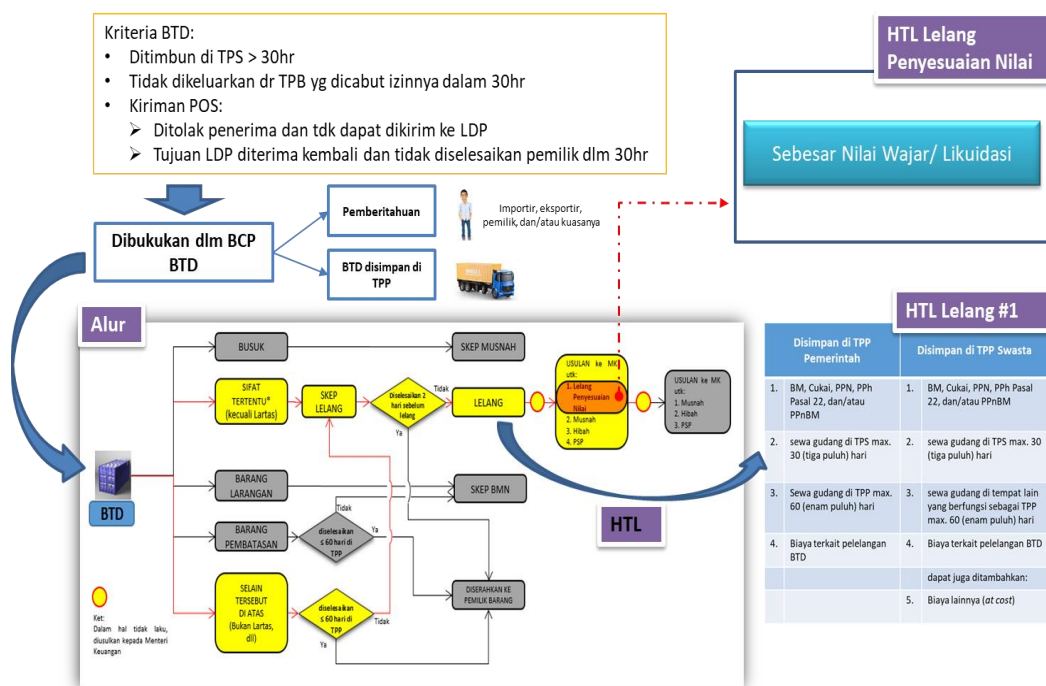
Kriteria BTD:
• Ditimbun di TPS > 30hr
• Tidak dikeluarkan dr TPB yg dicabut izinnya dalam 30hr
• Kiriman POS:
➢ Ditolak penerima dan tdk dapat dikirim ke LDP
➢ Tujuan LDP diterima kembali dan tidak diselesaikan pemilik dlm 30hr

HTL Lelang Penyesuaian Nilai

Sebesar Nilai Wajar/ Likuidasi

Dibukukan dlm BCP BTD

Pemberitahuan

Importir, eksportir, pemilik, dan/atau kuasanya

BTD disimpan di TPP

Alur

BUSUK

SKEP MUSNAH

SIFAT TERTENTU* (kecuali Lartas)

SKEP LELANG

Diselesaikan 2 hari sebelum lelang

Tidak

Ya

LELANG

USULAN ke MK utk:
1. Lelang Penyesuaian Nilai
2. Musnah
3. Hibah
4. PSP

USULAN ke MK utk:
1. Musnah
2. Hibah
3. PSP

BTD

BARANG LARANGAN

SKEP BMN

BARANG PEMBATASAN

Tidak

diselesaikan ≤ 60 hari di TPP

Ya

HTL

SELAIN TERSEBUT DI ATAS (Bukan Lartas, dll)

diselesaikan ≤ 60 hari di TPP

Tidak

Ya

DISERAHKAN KE PEMILIK BARANG

Ket:
Dalam hal tidak laku, diusulkan kepada Menteri Keuangan

HTL Lelang #1

| Disimpan di TPP Pemerintah | | Disimpan di TPP Swasta | |
|---|---|---|---|
| 1. | BM, Cukai, PPN, PPh Pasal 22, dan/atau PPnBM | 1. | BM, Cukai, PPN, PPh Pasal 22, dan/atau PPnBM |
| 2. | sewa gudang di TPS max. 30 (tiga puluh) hari | 2. | sewa gudang di TPS max. 30 (tiga puluh) hari |
| 3. | Sewa gudang di TPP max. 60 (enam puluh) hari | 3. | sewa gudang di tempat lain yang berfungsi sebagai TPP max. 60 (enam puluh) hari |
| 4. | Biaya terkait pelelangan BTD | 4. | Biaya terkait pelelangan BTD |
| | | | dapat juga ditambahkan: |
| | | 5. | Biaya lainnya (at cost) |